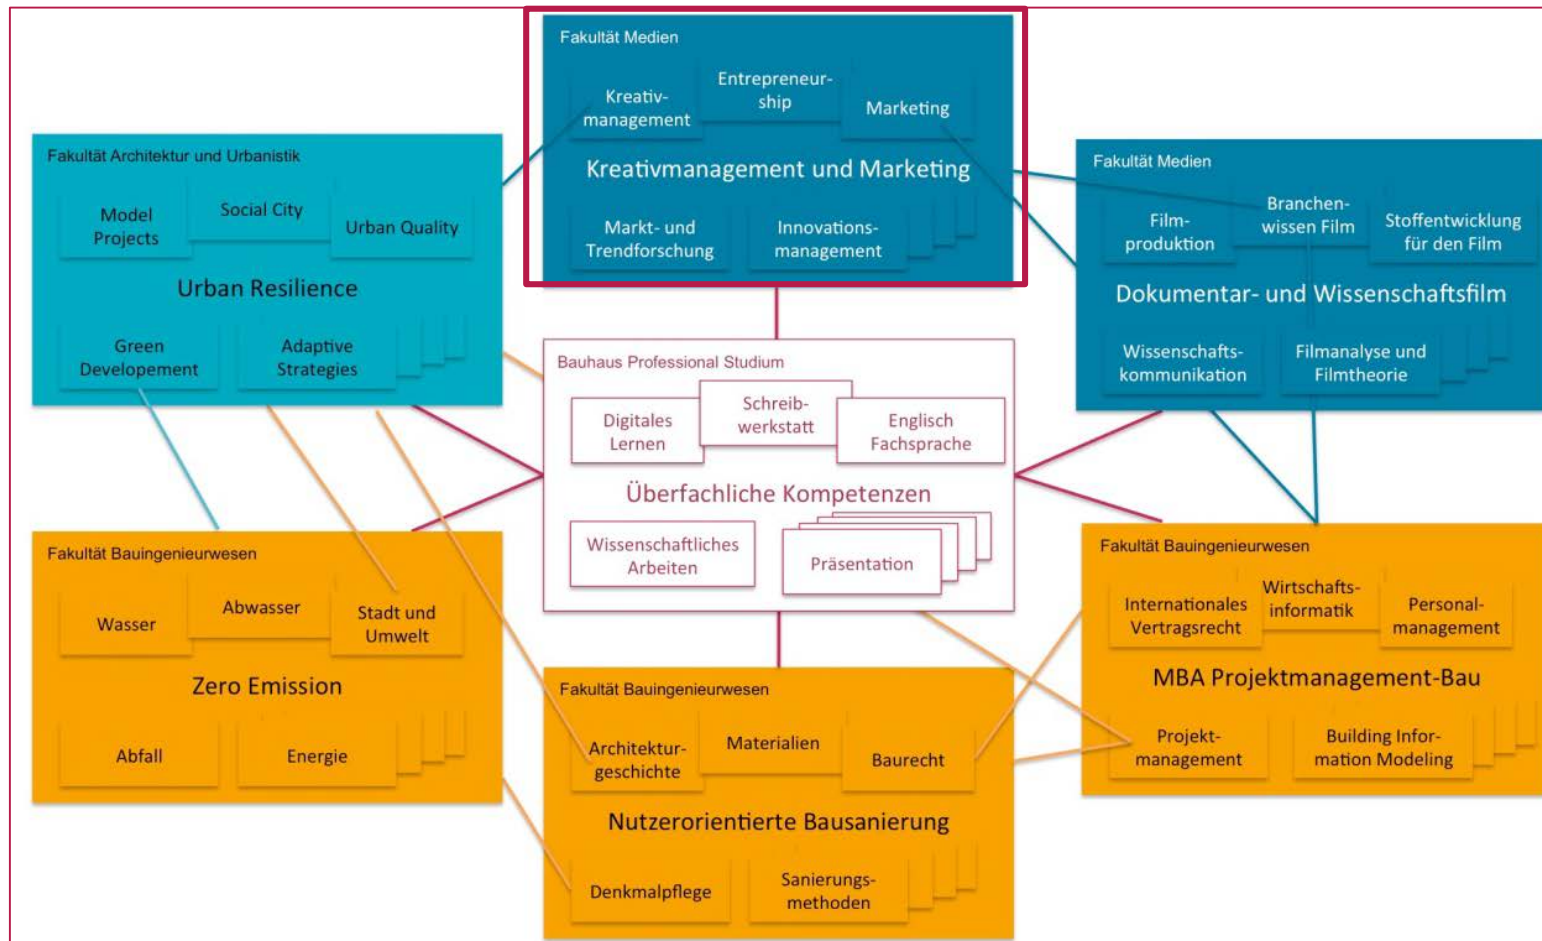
Fakultät Medien
Kreativmanagement
Entrepreneurship
Marketing
Kreativmanagement und Marketing
Markt- und Trendforschung
Innovationsmanagement

Fakultät Architektur und Urbanistik
Model Projects
Social City
Urban Quality
Urban Resilience
Green Developement
Adaptive Strategies

Fakultät Medien
Filmproduktion
Branchenwissen Film
Stoffentwicklung für den Film
Dokumentar- und Wissenschaftsfilm
Wissenschaftskommunikation
Filmanalyse und Filmtheorie

Bauhaus Professional Studium
Digitales Lernen
Schreibwerkstatt
Englisch Fachsprache
Überfachliche Kompetenzen
Wissenschaftliches Arbeiten
Präsentation

Fakultät Bauingenieurwesen
Wasser
Abwasser
Stadt und Umwelt
Zero Emission
Abfall
Energie

Fakultät Bauingenieurwesen
Internationales Vertragsrecht
Wirtschaftsinformatik
Personalmanagement
MBA Projektmanagement-Bau
Projektmanagement
Building Information Modeling

Fakultät Bauingenieurwesen
Architekturgeschichte
Materialien
Baurecht
Nutzerorientierte Bausanierung
Denkmalpflege
Sanierungsmethoden